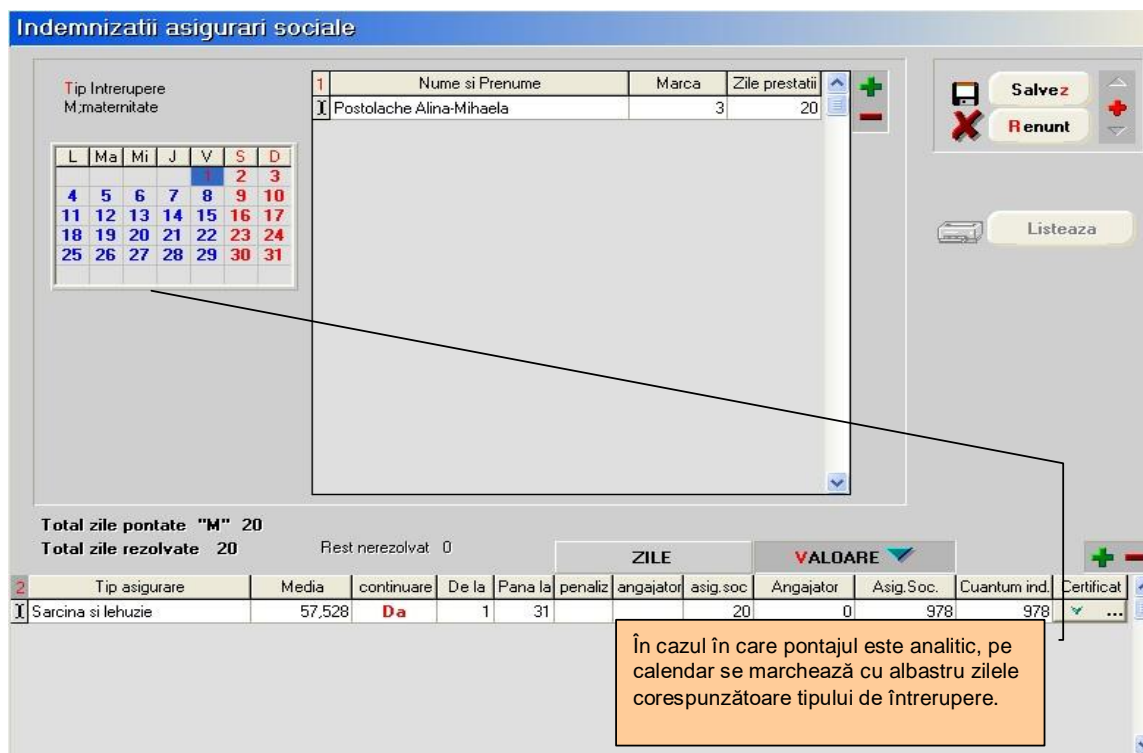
Indemnizatii asigurari sociale

Tip Intrerupere
M;maternitate

| L | Ma | Mi | J | V | S | D |
|---|---|---|---|---|---|---|
| | | | | 1 | 2 | 3 |
| 4 | 5 | 6 | 7 | 8 | 9 | 10 |
| 11 | 12 | 13 | 14 | 15 | 16 | 17 |
| 18 | 19 | 20 | 21 | 22 | 23 | 24 |
| 25 | 26 | 27 | 28 | 29 | 30 | 31 |

| 1 | Nume si Prenume | Marca | Zile prestatii |
|---|---|---|---|
| I | Postolache Alina-Mihaela | 3 | 20 |

Salvez
Renunt
Listeaza

Total zile pontate "M" 20
Total zile rezolvate 20
Rest nerezolvat 0

ZILE
VALOARE

| 2 | Tip asigurare | Media | continuare | De la | Pana la | penaliz | angajator | asig.soc | Angajator | Asig.Soc. | Cuantum ind. | Certificat |
|---|---|---|---|---|---|---|---|---|---|---|---|---|
| I | Sarcina si lehuzie | 57,528 | Da | 1 | 31 | | | 20 | 0 | 978 | 978 | ... |

În cazul în care pontajul este analitic, pe calendar se marchează cu albastru zilele corespunzătoare tipului de întrerupere.